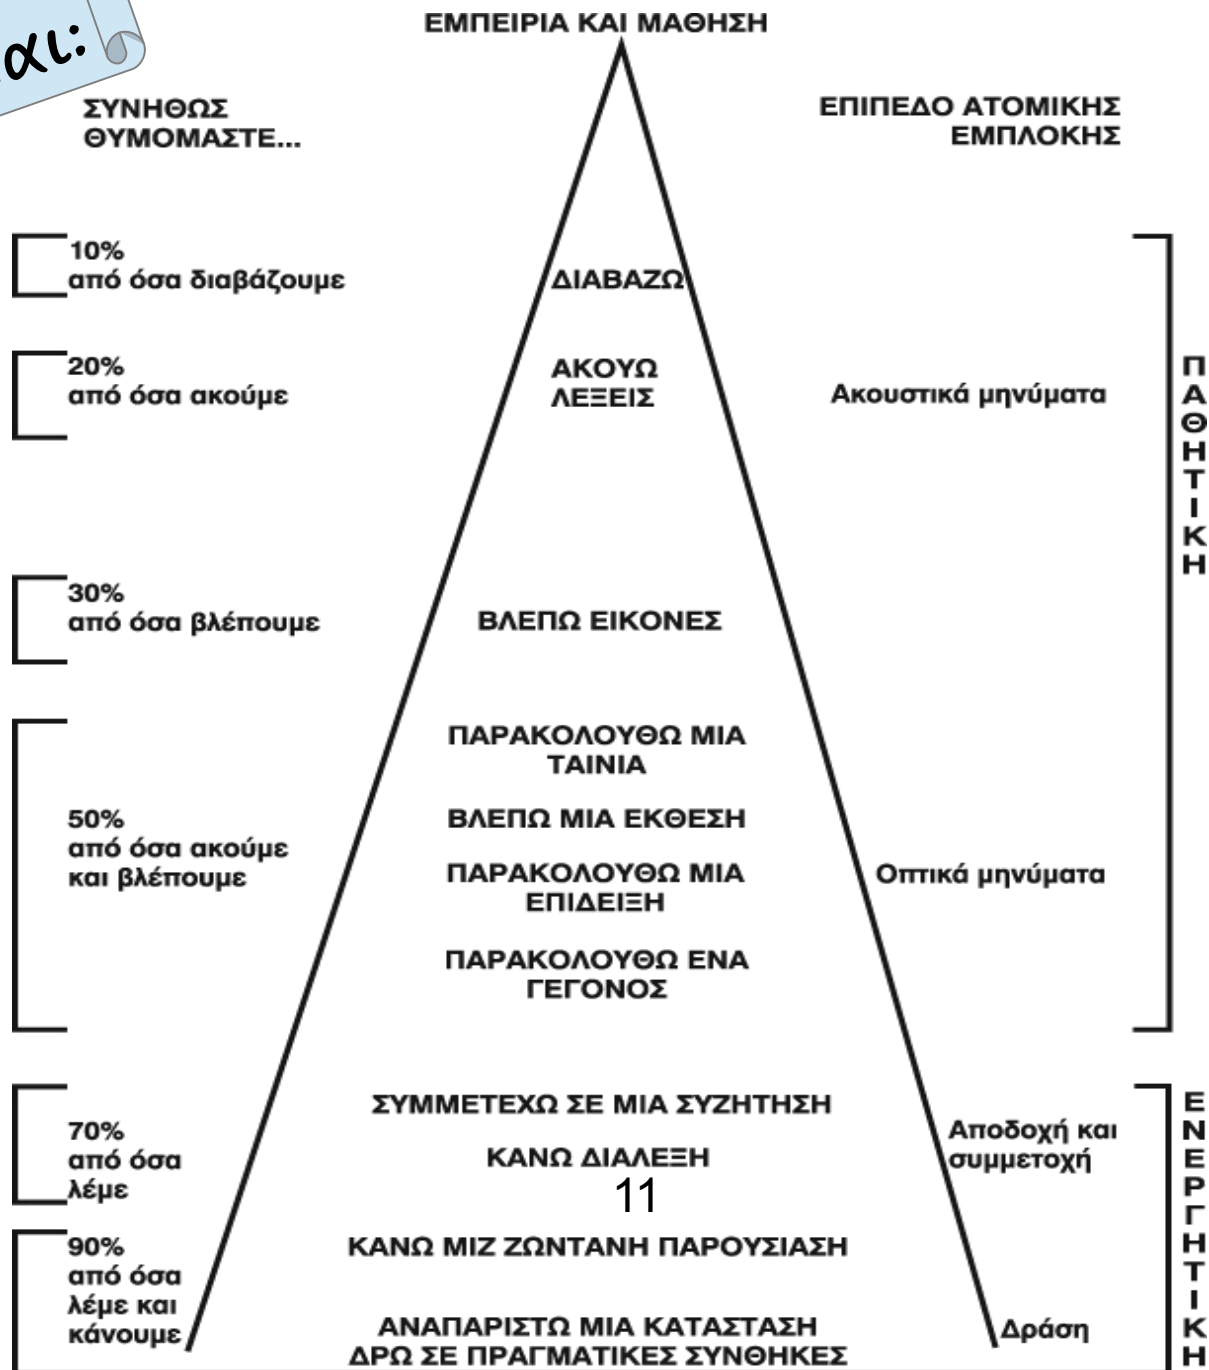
αι:

ΕΜΠΕΙΡΙΑ ΚΑΙ ΜΑΘΗΣΗ

ΣΥΝΗΘΩΣ ΘΥΜΟΜΑΣΤΕ...

ΕΠΙΠΕΔΟ ΑΤΟΜΙΚΗΣ ΕΜΠΛΟΚΗΣ

10% από όσα διαβάζουμε

ΔΙΑΒΑΖΩ

20% από όσα ακούμε

ΑΚΟΥΩ ΛΕΞΕΙΣ

Ακουστικά μηνύματα

ΠΑΘΗΤΙΚΗ

30% από όσα βλέπουμε

ΒΛΕΠΩ ΕΙΚΟΝΕΣ

50% από όσα ακούμε και βλέπουμε

ΠΑΡΑΚΟΛΟΥΘΩ ΜΙΑ ΤΑΙΝΙΑ

ΒΛΕΠΩ ΜΙΑ ΕΚΘΕΣΗ

ΠΑΡΑΚΟΛΟΥΘΩ ΜΙΑ ΕΠΙΔΕΙΞΗ

ΠΑΡΑΚΟΛΟΥΘΩ ΕΝΑ ΓΕΓΟΝΟΣ

Οπτικά μηνύματα

70% από όσα λέμε

ΣΥΜΜΕΤΕΧΩ ΣΕ ΜΙΑ ΣΥΖΗΤΗΣΗ

ΚΑΝΩ ΔΙΑΛΕΞΗ

Αποδοχή και συμμετοχή

11

90% από όσα λέμε και κάνουμε

ΚΑΝΩ ΜΙΖ ΖΩΝΤΑΝΗ ΠΑΡΟΥΣΙΑΣΗ

ΑΝΑΠΑΡΙΣΤΩ ΜΙΑ ΚΑΤΑΣΤΑΣΗ ΔΡΩ ΣΕ ΠΡΑΓΜΑΤΙΚΕΣ ΣΥΝΘΗΚΕΣ

Δράση

ΕΝΕΡΓΗΤΙΚΗ